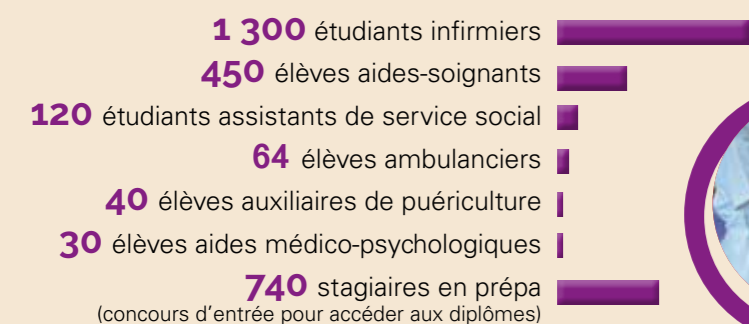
**1 300** étudiants infirmiers
**450** élèves aides-soignants
**120** étudiants assistants de service social
**64** élèves ambulanciers
**40** élèves auxiliaires de puériculture
**30** élèves aides médico-psychologiques
**740** stagiaires en prépa
(concours d'entrée pour accéder aux diplômes)